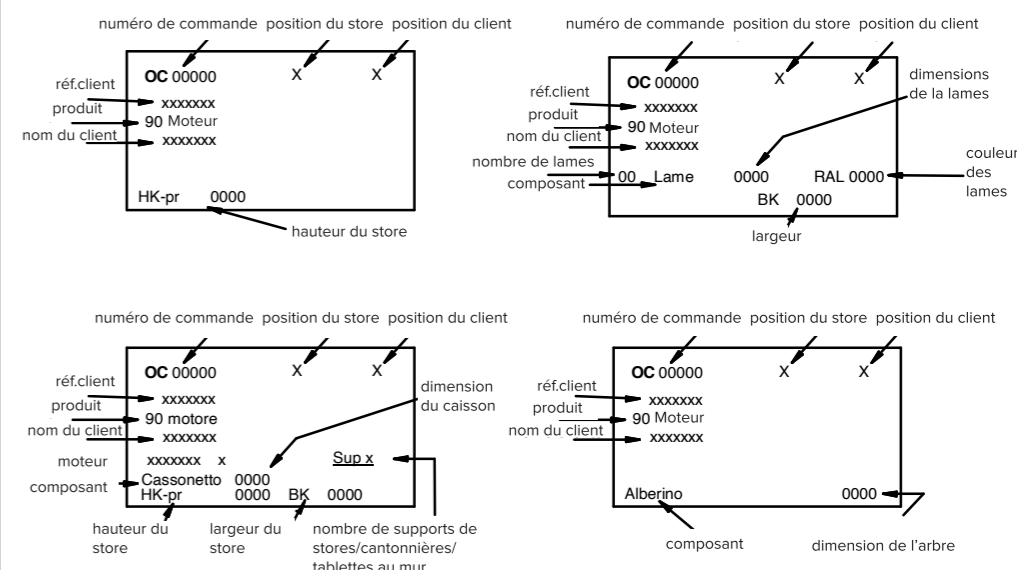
numéro de commande position du store position du client

réf.client
produit
nom du client

OC 00000 X X
xxxxxxx
90 Moteur
xxxxxxx

HK-pr 0000

hauteur du store

numéro de commande position du store position du client

réf.client
produit
nom du client
nombre de lames
composant

OC 00000 X X
xxxxxxx
90 Moteur
xxxxxxx
00 Lame 0000 RAL 0000
BK 0000

dimensions de la lames
couleur des lames
largeur

numéro de commande position du store position du client

réf.client
produit
nom du client
moteur
composant

OC 00000 X X
xxxxxxx
90 motore
xxxxxxx
xxxxxxx x Sup x
Cassonetto 0000
HK-pr 0000 BK 0000

dimension du caisson

hauteur du store
largeur du store
nombre de supports de stores/cantonnières/ tablettes au mur

numéro de commande position du store position du client

réf.client
produit
nom du client

OC 00000 X X
xxxxxxx
90 Moteur
xxxxxxx

Alberino 0000

composant
dimension de l'arbre